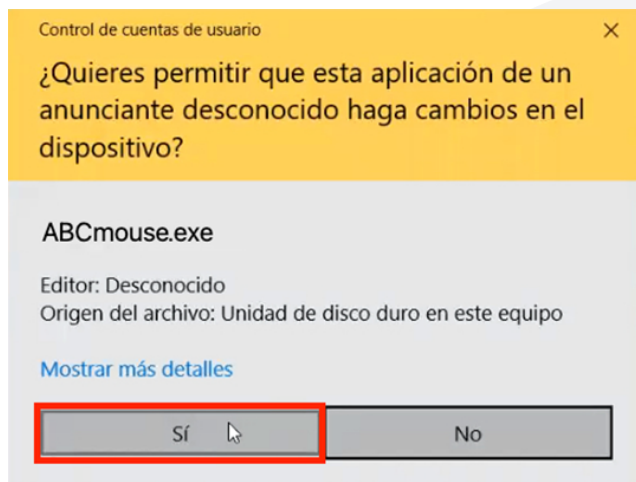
Control de cuentas de usuario

×

¿Quieres permitir que esta aplicación de un anunciante desconocido haga cambios en el dispositivo?

ABCmouse.exe

Editor: Desconocido
Origen del archivo: Unidad de disco duro en este equipo

Mostrar más detalles

Sí

No